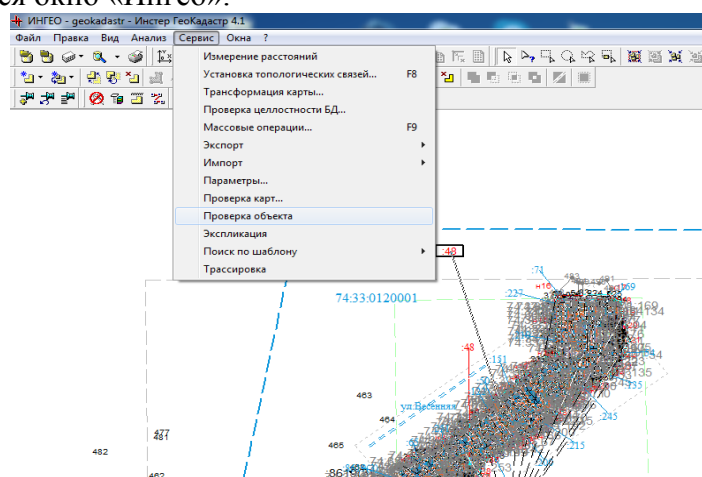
ся окно «Ингео».

ИНГЕО - geokadastr - Инстер ГеоКадастр 4.1

Файл Правка Вид Анализ Сервис Окна ?

Измерение расстояний
Установка топологических связей... F8
Трансформация карты...
Проверка целлостности БД...
Массовые операции... F9
Экспорт
Импорт
Параметры...
Проверка карт...
Проверка объекта
Экспликация
Поиск по шаблону
Трассировка

:48
:74
74:33:0120001
:227
:169
:134
:48
:131
ул.Весенняя
463
464
465
477
481
482
:245
:215
:135